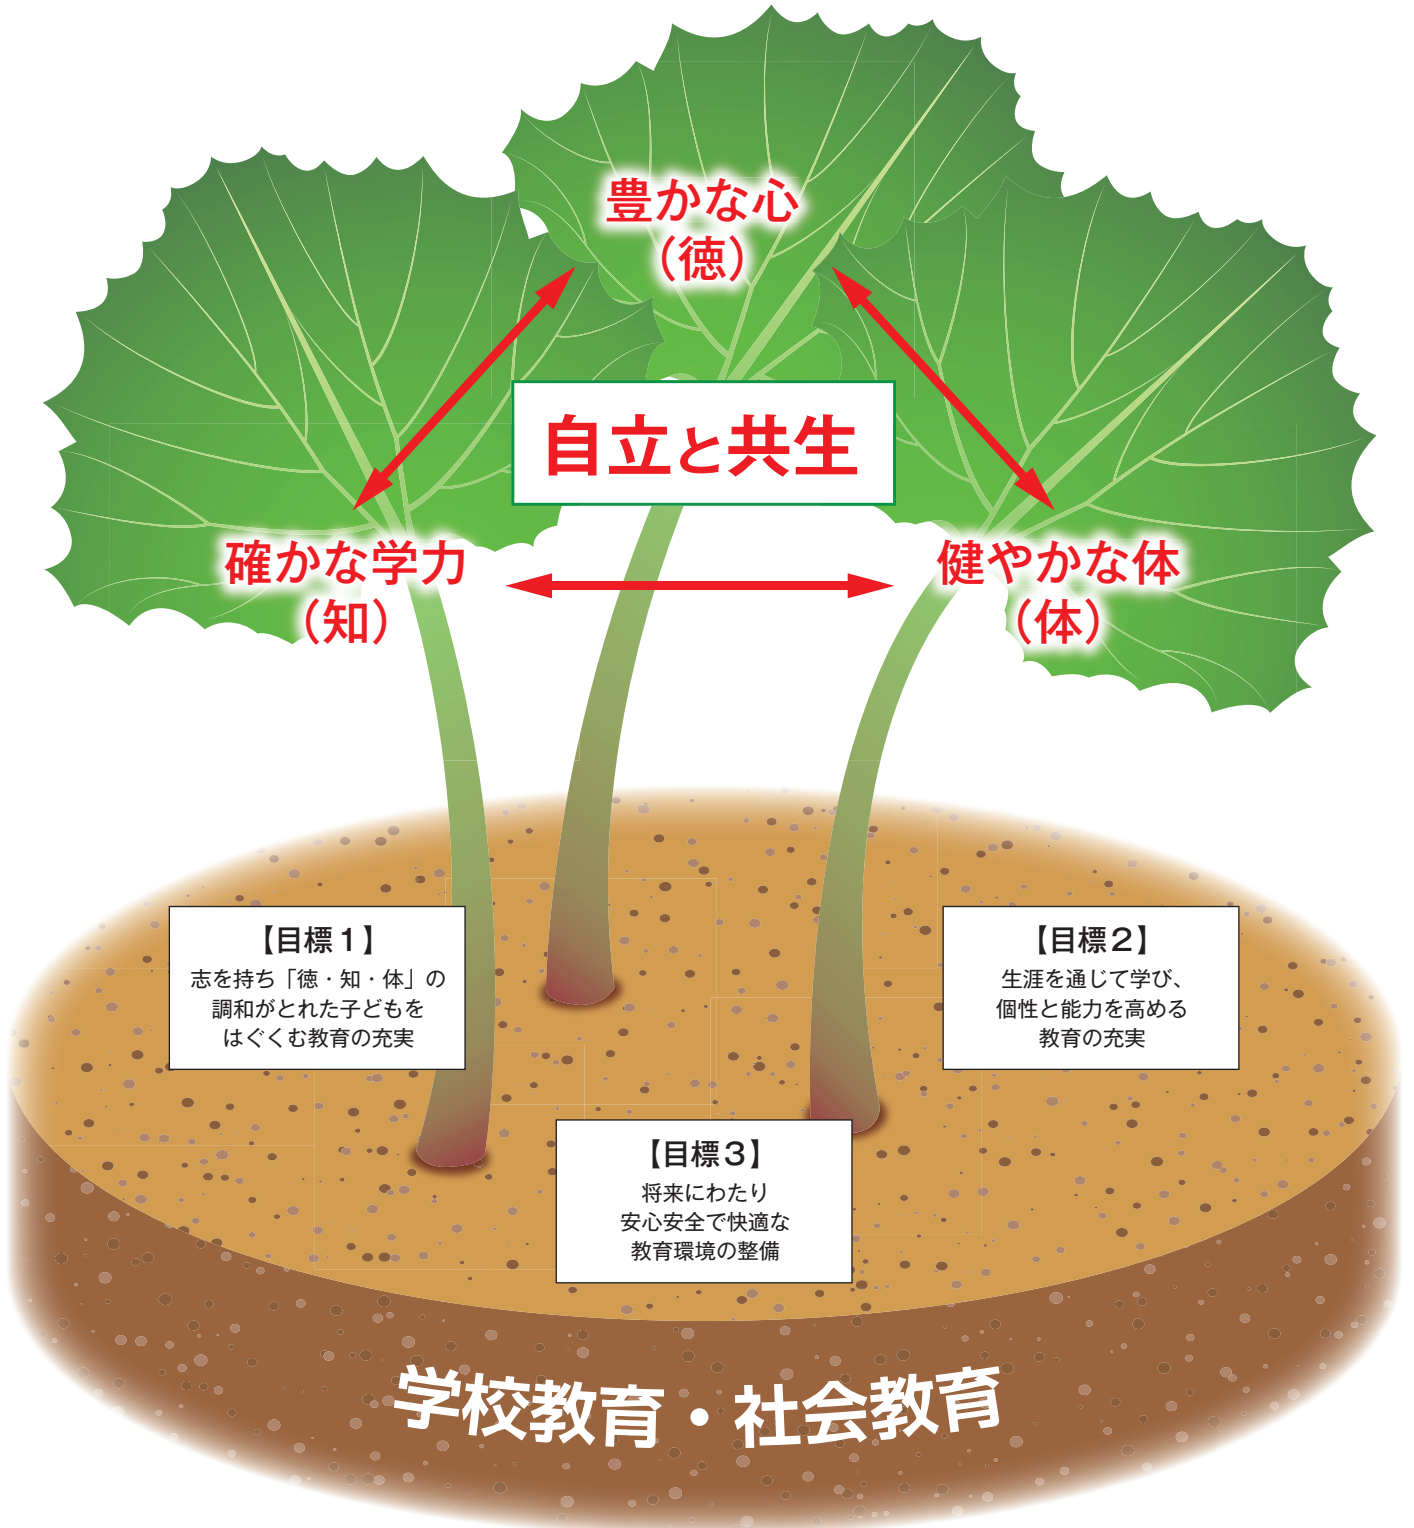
豊かな心
（徳）

自立と共生

確かな学力
（知）

健やかな体
（体）

【目標１】
志を持ち「徳・知・体」の調和がとれた子どもをはぐくむ教育の充実

【目標２】
生涯を通じて学び、個性と能力を高める教育の充実

【目標３】
将来にわたり安心安全で快適な教育環境の整備

学校教育・社会教育